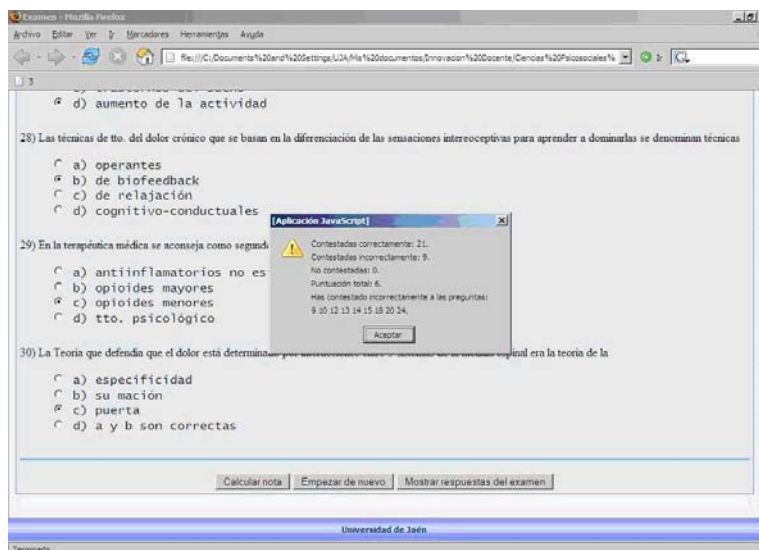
Examen - Mozilla Firefox

Archivo Editar Ver Ir Marcadores Herramientas Ayuda

file:///C:/Documents%20and%20Settings/UJA/Mis%20documentos/Innovacion%20Docente/Ciencias%20Psicosociales%

3

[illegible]

d) aumento de la actividad

28) Las técnicas de tto. del dolor crónico que se basan en la diferenciación de las sensaciones intereoceptivas para aprender a dominarlas se denominan técnicas

a) operantes
b) de biofeedback
c) de relajación
d) cognitivo-conductuales

29) En la terapéutica médica se aconseja como segund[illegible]

a) antiinflamatorios no es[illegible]
b) opioides mayores
c) opioides menores
d) tto. psicológico

[Aplicación JavaScript]

Contestadas correctamente: 21.
Contestadas incorrectamente: 9.
No contestadas: 0.
Puntuación total: 6.
Has contestado incorrectamente a las preguntas:
9 10 12 13 14 15 18 20 24.

Aceptar

30) La Teoría que defendía que el dolor está determinado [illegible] espinal era la teoría de la

a) especificidad
b) su mación
c) puerta
d) a y b son correctas

Calcular nota | Empezar de nuevo | Mostrar respuestas del examen

Universidad de Jaén

Terminado